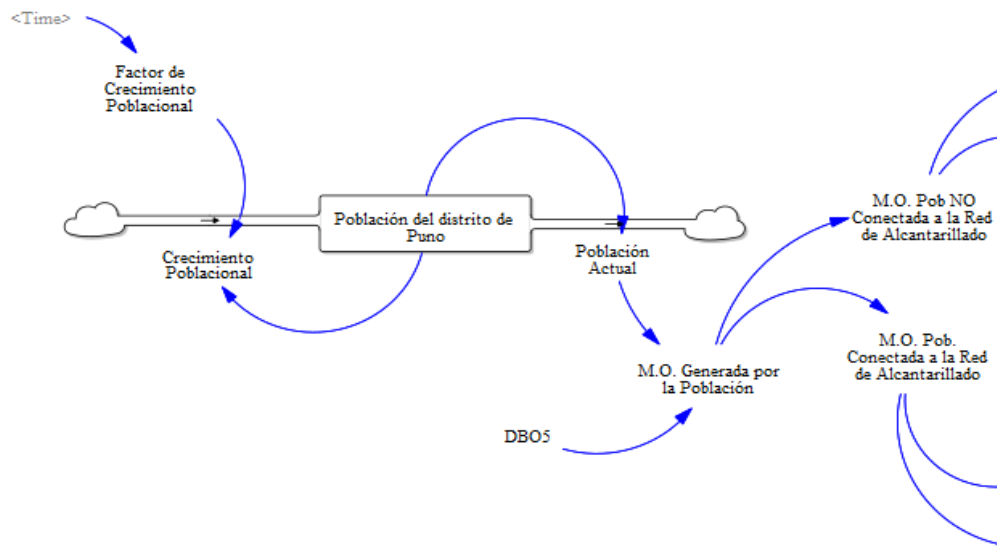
<Time>

Factor de Crecimiento Poblacional

Población del distrito de Puno

Crecimiento Poblacional

Población Actual

M.O. Pob NO Conectada a la Red de Alcantarillado

M.O. Pob. Conectada a la Red de Alcantarillado

M.O. Generada por la Población

DBO5